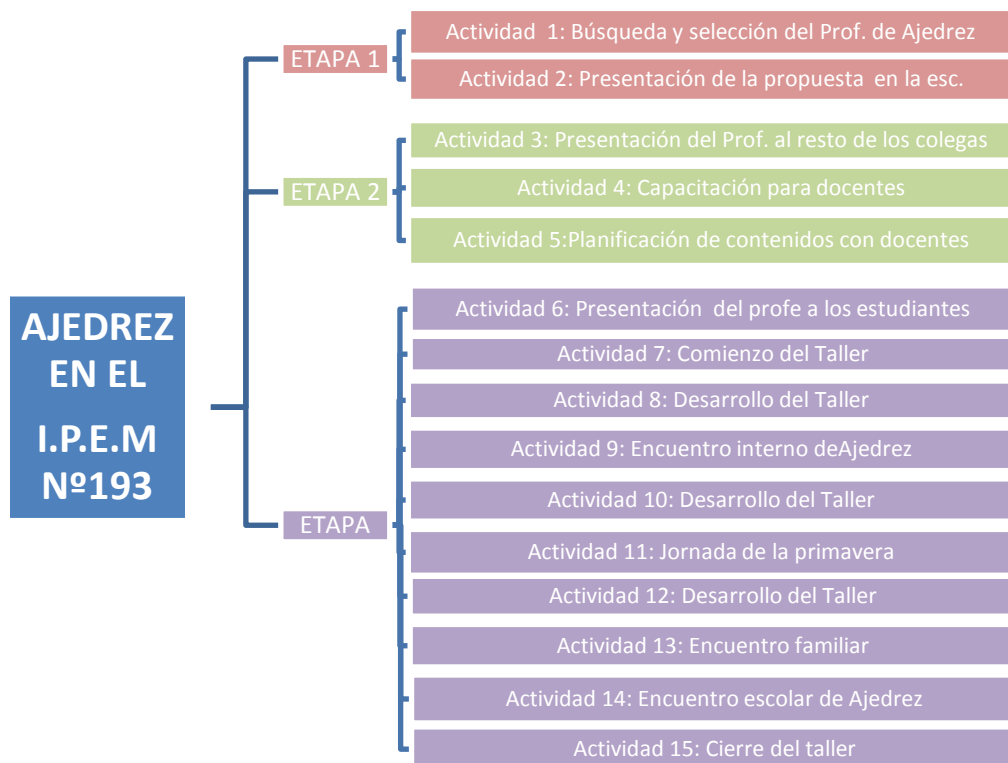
AJEDREZ EN EL I.P.E.M Nº193

ETAPA 1

Actividad 1: Búsqueda y selección del Prof. de Ajedrez

Actividad 2: Presentación de la propuesta en la esc.

ETAPA 2

Actividad 3: Presentación del Prof. al resto de los colegas

Actividad 4: Capacitación para docentes

Actividad 5:Planificación de contenidos con docentes

ETAPA

Actividad 6: Presentación del profe a los estudiantes

Actividad 7: Comienzo del Taller

Actividad 8: Desarrollo del Taller

Actividad 9: Encuentro interno deAjedrez

Actividad 10: Desarrollo del Taller

Actividad 11: Jornada de la primavera

Actividad 12: Desarrollo del Taller

Actividad 13: Encuentro familiar

Actividad 14: Encuentro escolar de Ajedrez

Actividad 15: Cierre del taller